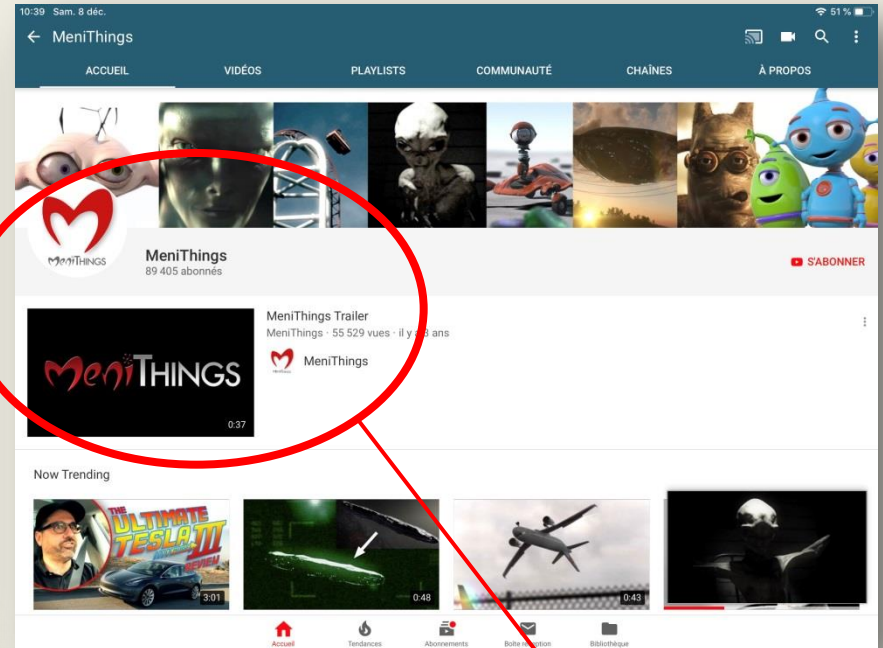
10:39 Sam. 8 déc.

51 %

MeniThings

ACCUEIL VIDÉOS PLAYLISTS COMMUNAUTÉ CHAÎNES À PROPOS

MeniTHINGS

MeniThings
89 405 abonnés

S'ABONNER

MeniTHINGS

0:37

MeniThings Trailer
MeniThings · 55 529 vues · il y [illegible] ans

MeniThings

Now Trending

THE ULTIMATE TESLA III REVIEW

3:01

0:48

0:43

Accueil Tendances Abonnements Boîte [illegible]ption Bibliothèque